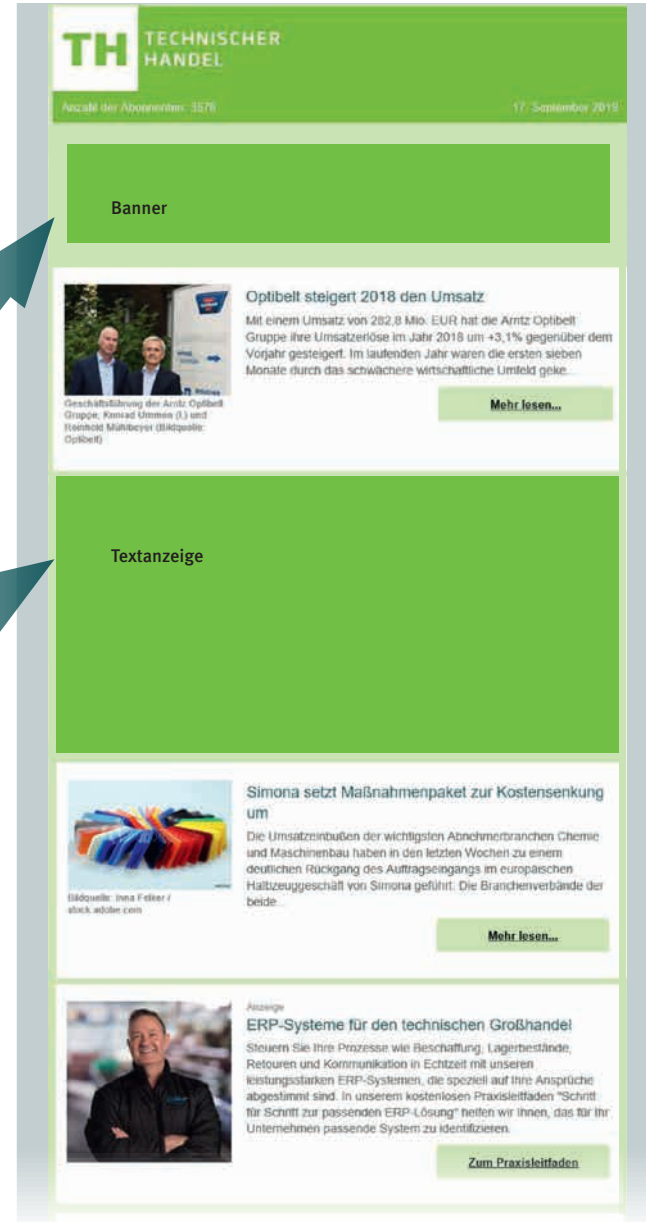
TH TECHNISCHER HANDEL

Anzahl der Abonnenten: 3576

17. September 2019

Banner

Optibelt steigert 2018 den Umsatz

Mit einem Umsatz von 282,8 Mio. EUR hat die Arntz Optibelt Gruppe ihre Umsatzerlöse im Jahr 2018 um +3,1% gegenüber dem Vorjahr gesteigert. Im laufenden Jahr waren die ersten sieben Monate durch das schwächere wirtschaftliche Umfeld geke...

Geschäftsführung der Arntz Optibelt Gruppe: Konrad Ummen (l.) und Reinhold Mühlbeyer (Bildquelle: Optibelt)

Mehr lesen...

Textanzeige

Simona setzt Maßnahmenpaket zur Kostensenkung um

Die Umsatzeinbußen der wichtigsten Abnehmerbranchen Chemie und Maschinenbau haben in den letzten Wochen zu einem deutlichen Rückgang des Auftragseingangs im europäischen Halbzeuggeschäft von Simona geführt. Die Branchenverbände der beide...

Bildquelle: Inna Felker / stock.adobe.com

Mehr lesen...

Anzeige

ERP-Systeme für den technischen Großhandel

Steuern Sie Ihre Prozesse wie Beschaffung, Lagerbestände, Retouren und Kommunikation in Echtzeit mit unseren leistungsstarken ERP-Systemen, die speziell auf Ihre Ansprüche abgestimmt sind. In unserem kostenlosen Praxisleitfaden "Schritt für Schritt zur passenden ERP-Lösung" helfen wir Ihnen, das für Ihr Unternehmen passende System zu identifizieren.

Zum Praxisleitfaden